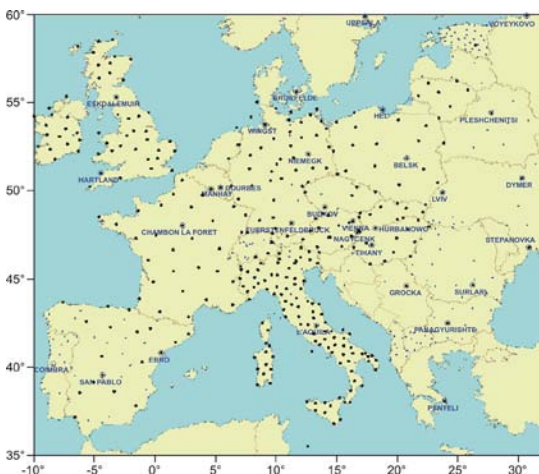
60°
55°
50°
45°
40°
35°
-10°
-5°
0°
5°
10°
15°
20°
25°
30°
UPPSALA
VOYEYKOVO
ESKDALEMUIR
BRORFELDE
HEL
PLESHCHENITSI
WINGST
NIEMEGK
BELSK
HARTLAND
MANHAY
DOURBES
LVIV
DYMER
BUDKOV
CHAMBON LA FORET
FUERSTENFELDBRUCK
VIENNA
HURBANOVO
NAGYCENK
STEPANOVKA
TIHANY
GROCKA
SURLARI
PANAGYURISHTE
L'AQUILA
EBRO
COIMBRA
SAN PABLO
PENTELI